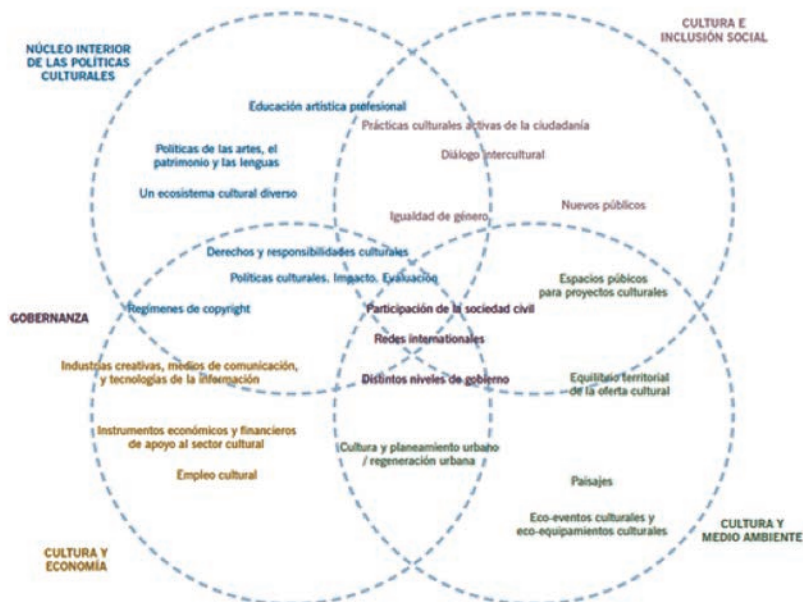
NÚCLEO INTERIOR DE LAS POLÍTICAS CULTURALES

CULTURA E INCLUSIÓN SOCIAL

Educación artística profesional

Prácticas culturales activas de la ciudadanía

Políticas de las artes, el patrimonio y las lenguas

Diálogo intercultural

Un ecosistema cultural diverso

Igualdad de género

Nuevos públicos

Derechos y responsibilidades culturales

Políticas culturales. Impacto. Evaluación

Espacios públicos para proyectos culturales

GOBERNANZA

Regímenes de copyright

Participación de la sociedad civil

Redes internationales

Industrias creativas, medios de comunicación, y tecnologías de la información

Distintos niveles de gobierno

Equilibrio territorial de la oferta cultural

Instrumentos económicos y financieros de apoyo al sector cultural

Cultura y planeamiento urbano / regeneración urbana

Empleo cultural

Paisajes

Eco-eventos culturales y eco-equipamientos culturales

CULTURA Y MEDIO AMBIENTE

CULTURA Y ECONOMÍA